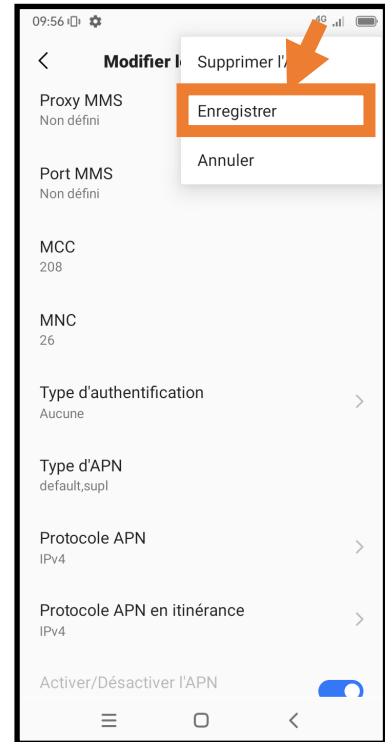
09:56 4G

Modifier l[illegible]

Supprimer l'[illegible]

Enregistrer

Annuler

Proxy MMS
Non défini

Port MMS
Non défini

MCC
208

MNC
26

Type d'authentification
Aucune

Type d'APN
default,supl

Protocole APN
IPv4

Protocole APN en itinérance
IPv4

Activer/Désactiver l'APN